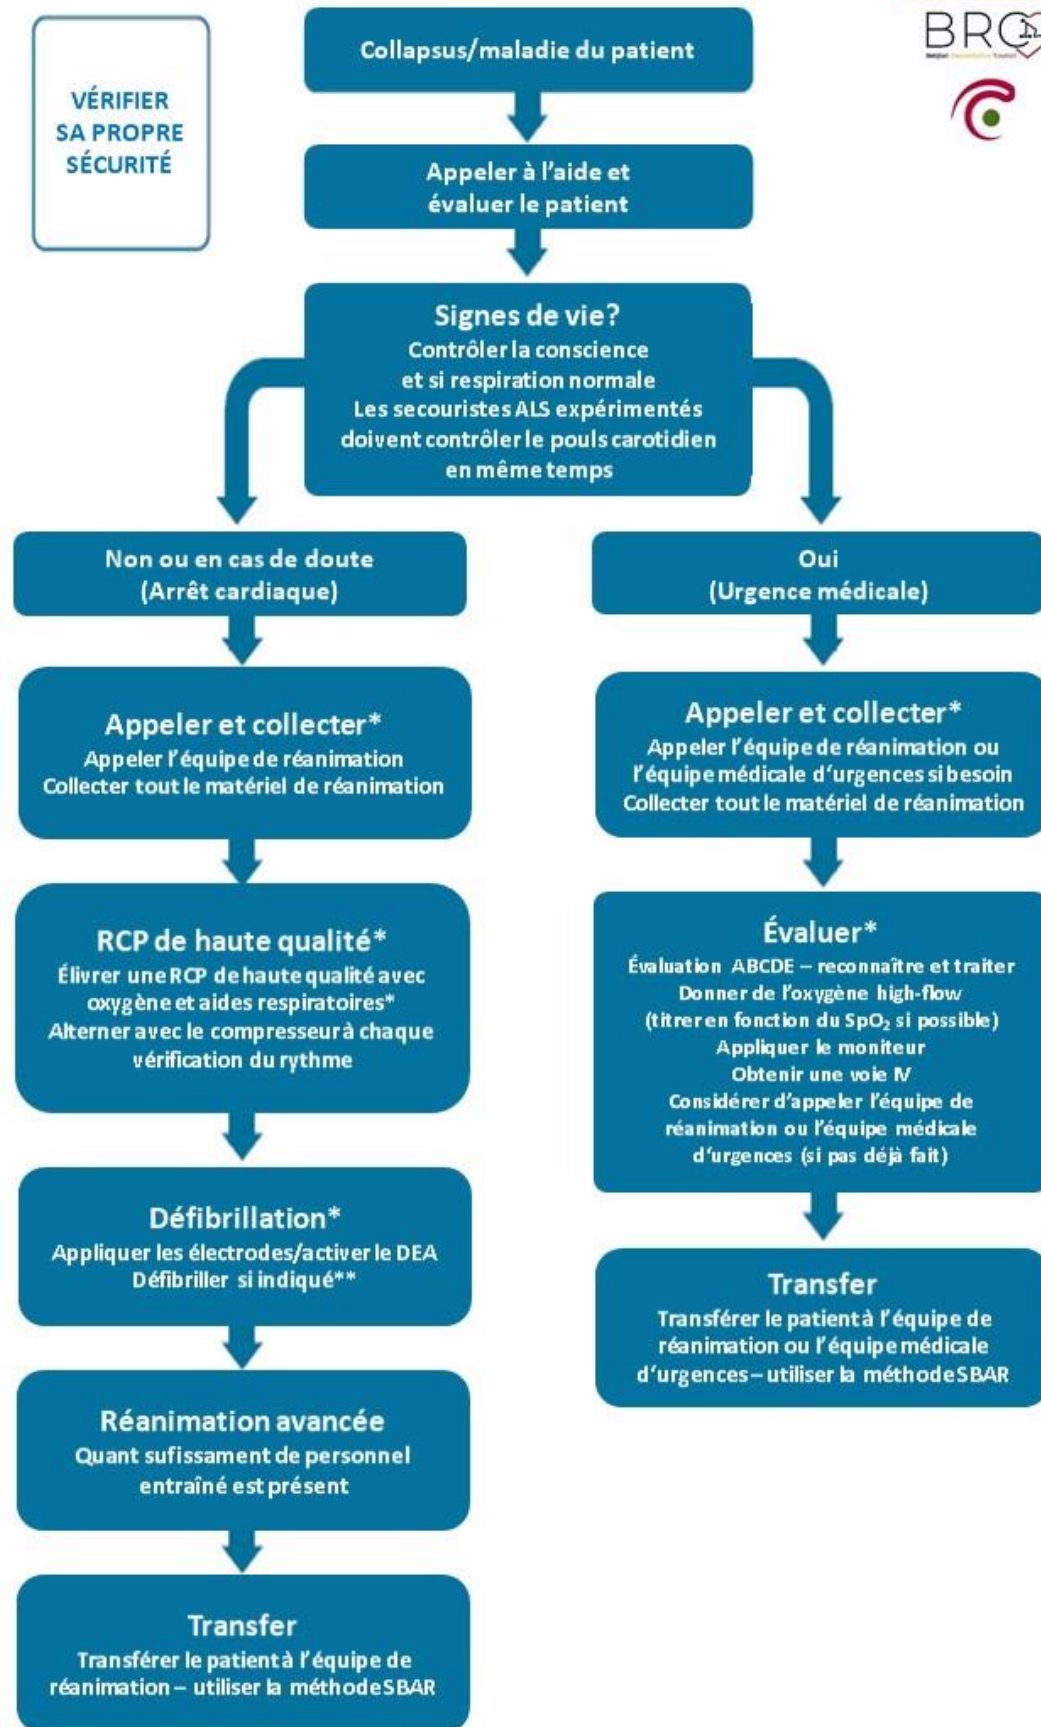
VÉRIFIER SA PROPRE SÉCURITÉ

BRC

Collapsus/maladie du patient

Appeler à l'aide et évaluer le patient

Signes de vie?
Contrôler la conscience et si respiration normale
Les secouristes ALS expérimentés doivent contrôler le pouls carotidien en même temps

Non ou en cas de doute
(Arrêt cardiaque)

Appeler et collecter*
Appeler l'équipe de réanimation
Collecter tout le matériel de réanimation

RCP de haute qualité*
Élivrer une RCP de haute qualité avec oxygène et aides respiratoires*
Alterner avec le compresseur à chaque vérification du rythme

Défibrillation*
Appliquer les électrodes/activer le DEA
Défibriller si indiqué**

Réanimation avancée
Quant sufissament de personnel entraîné est présent

Transfer
Transférer le patient à l'équipe de réanimation – utiliser la méthode SBAR

Oui
(Urgence médicale)

Appeler et collecter*
Appeler l'équipe de réanimation ou l'équipe médicale d'urgences si besoin
Collecter tout le matériel de réanimation

Évaluer*
Évaluation ABCDE – reconnaître et traiter
Donner de l'oxygène high-flow
(titrer en fonction du $SpO_2$ si possible)
Appliquer le moniteur
Obtenir une voie IV
Considérer d'appeler l'équipe de réanimation ou l'équipe médicale d'urgences (si pas déjà fait)

Transfer
Transférer le patient à l'équipe de réanimation ou l'équipe médicale d'urgences – utiliser la méthode SBAR